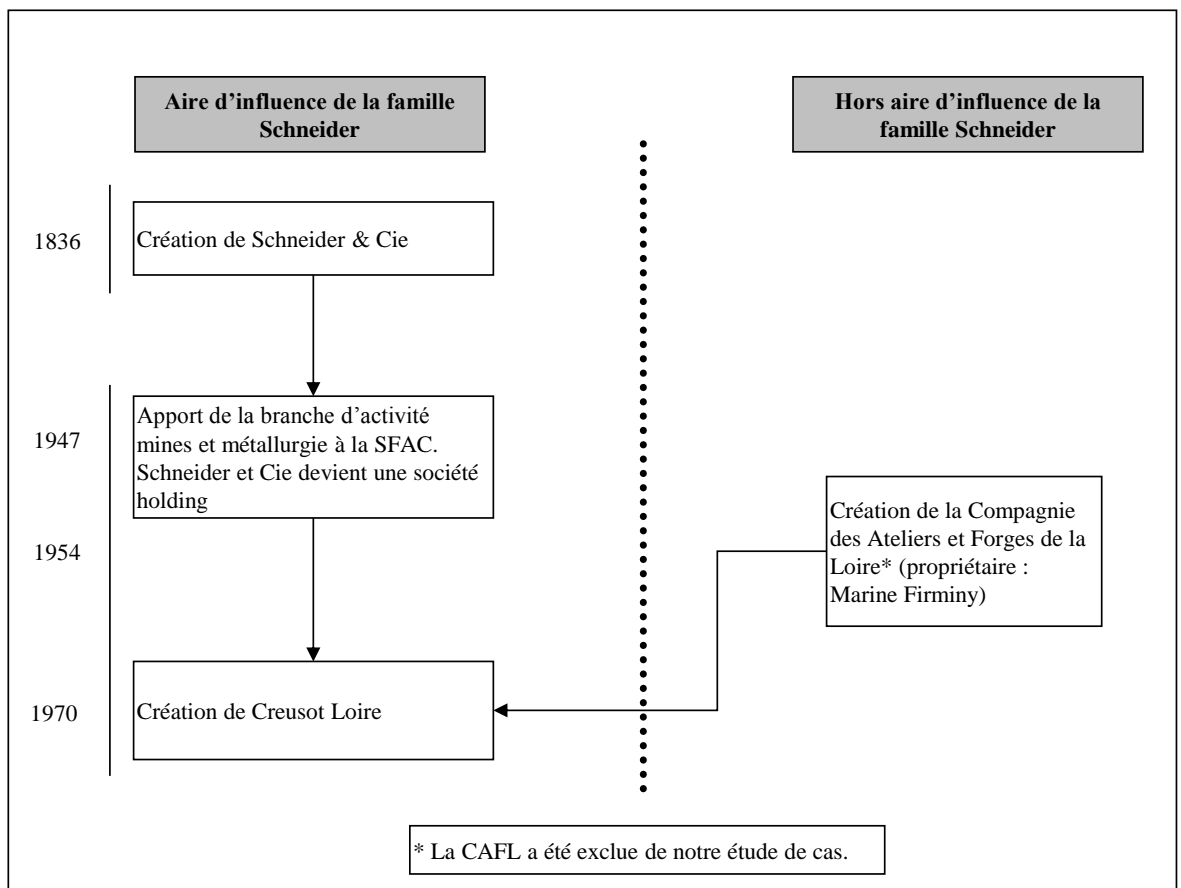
Aire d'influence de la famille Schneider

Hors aire d'influence de la famille Schneider

1836

Création de Schneider & Cie

1947

Apport de la branche d'activité mines et métallurgie à la SFAC. Schneider et Cie devient une société holding

1954

Création de la Compagnie des Ateliers et Forges de la Loire* (propriétaire : Marine Firminy)

1970

Création de Creusot Loire

* La CAFL a été exclue de notre étude de cas.